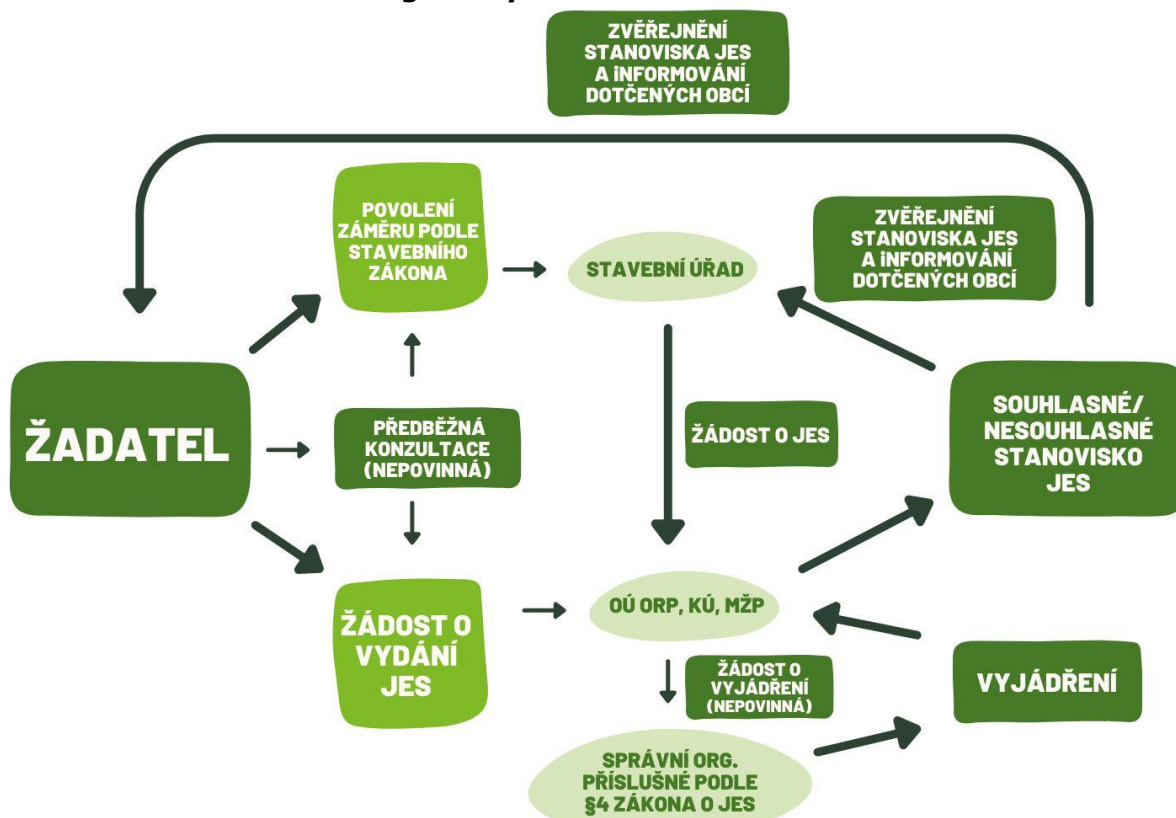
ZVĚŘEJNĚNÍ STANOVISKA JES A INFORMOVÁNÍ DOTČENÝCH OBCÍ

POVOLENÍ ZÁMĚRU PODLE STAVEBNÍHO ZÁKONA

STAVEBNÍ ÚŘAD

ZVĚŘEJNĚNÍ STANOVISKA JES A INFORMOVÁNÍ DOTČENÝCH OBCÍ

ŽADATEL

PŘEDBĚŽNÁ KONZULTACE (NEPOVINNÁ)

ŽÁDOST O JES

SOUHLASNÉ/ NESOUHLASNÉ STANOVISKO JES

ŽÁDOST O VYDÁNÍ JES

OÚ ORP, KÚ, MŽP

ŽÁDOST O VYJÁDŘENÍ (NEPOVINNÁ)

VYJÁDŘENÍ

SPRÁVNÍ ORG. PŘÍSLUŠNÉ PODLE §4 ZÁKONA O JES